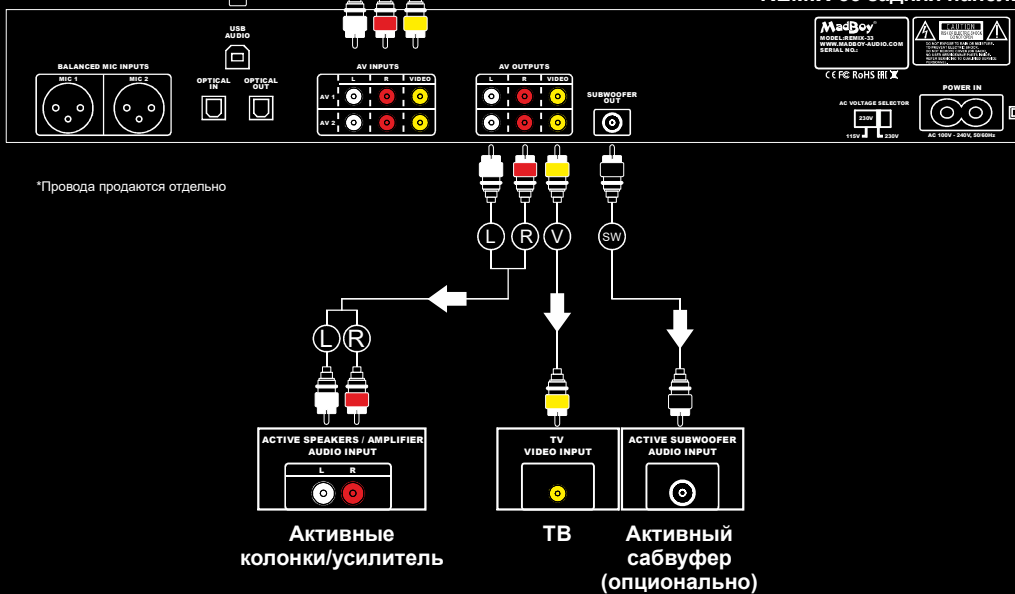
REMIX-33 задняя панель

USB AUDIO

BALANCED MIC INPUTS

MIC 1

MIC 2

OPTICAL IN

OPTICAL OUT

AV INPUTS

L

R

VIDEO

AV 1

AV 2

AV OUTPUTS

L

R

VIDEO

SUBWOOFER OUT

MadBoy

MODEL:REMIX-33
WWW.MADBOY-AUDIO.COM
SERIAL NO.:

CAUTION

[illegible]

CE FC RoHS EAC

AC VOLTAGE SELECTOR

230V

115V

230V

POWER IN

AC 100V - 240V, 50/60Hz

*Провода продаются отдельно

L

R

V

SW

L

R

ACTIVE SPEAKERS / AMPLIFIER AUDIO INPUT

L

R

TV VIDEO INPUT

ACTIVE SUBWOOFER AUDIO INPUT

Активные колонки/усилитель

ТВ

Активный сабвуфер (опционально)